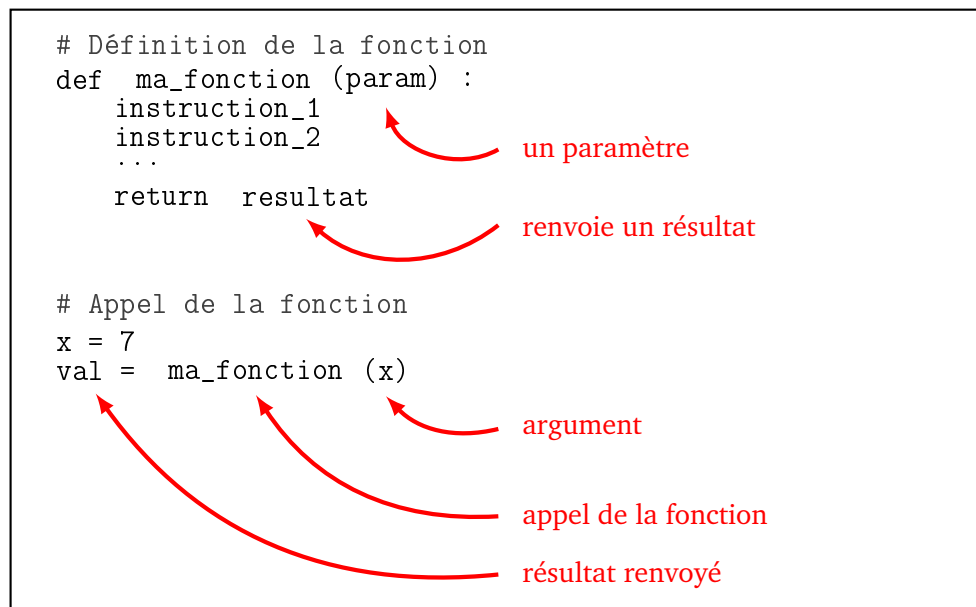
# Définition de la fonction
def ma_fonction (param) :
    instruction_1
    instruction_2
    ...
    return resultat

un paramètre

renvoie un résultat

# Appel de la fonction
x = 7
val = ma_fonction (x)

argument

appel de la fonction

résultat renvoyé